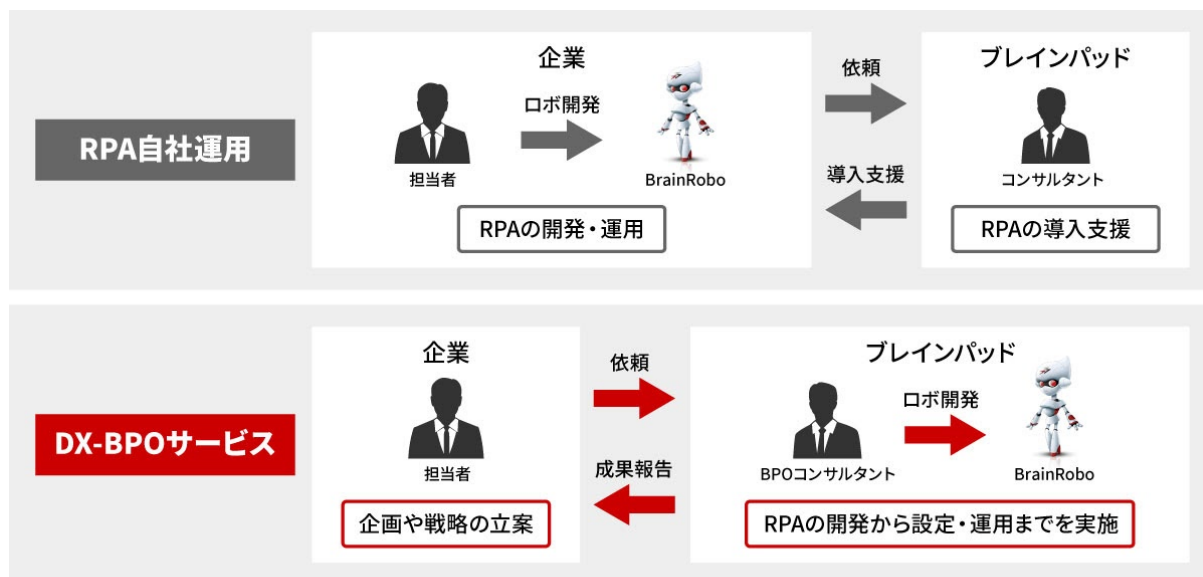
RPA自社運用

企業

ロボ開発

担当者

BrainRobo

RPAの開発・運用

依頼

導入支援

ブレインパッド

コンサルタント

RPAの導入支援

DX-BPOサービス

企業

担当者

企画や戦略の立案

依頼

成果報告

ブレインパッド

ロボ開発

BPOコンサルタント

BrainRobo

RPAの開発から設定・運用までを実施